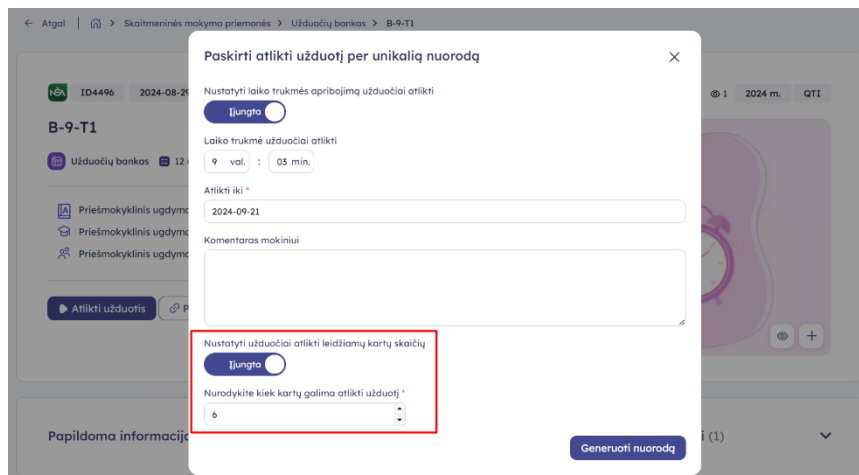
← Atgal | ⌂ > Skaitmeninės mokymo priemonės > Užduočių bankas > B-9-T1

NŠA ID4496 2024-08-29

B-9-T1

Užduočių bankas 12

Priešmokyklinis ugdymo
Priešmokyklinis ugdymo
Priešmokyklinis ugdymo

Atlikti užduotis

Papildoma informacija

1 2024 m. QTI

(1)

Paskirti atlikti užduotį per unikalią nuorodą

Nustatyti laiko trukmės apribojimą užduočiai atlikti

Įjungta

Laiko trukmė užduočiai atlikti

9 val. : 03 min.

Atlikti iki *

2024-09-21

Komentaras mokiniui

Nustatyti užduočiai atlikti leidžiamų kartų skaičių

Įjungta

Nurodykite kiek kartų galima atlikti užduotį *

6

Generuoti nuorodą